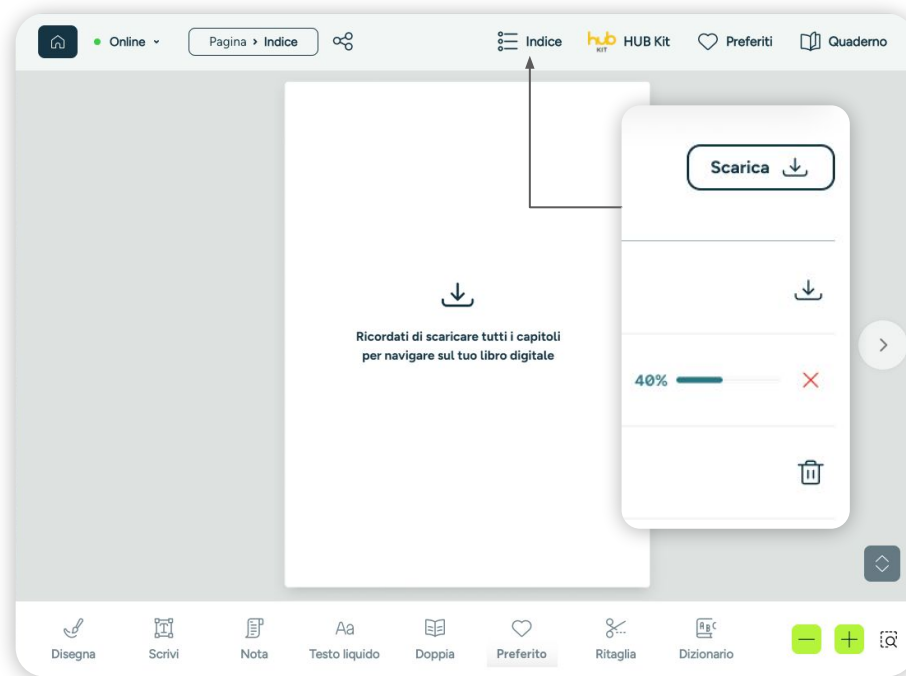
Online

Pagina > Indice

Indice

hub KIT HUB Kit

Preferiti

Quaderno

Scarica

Ricordati di scaricare tutti i capitoli per navigare sul tuo libro digitale

40%

Disegna

Scrivi

Nota

Aa Testo liquido

Doppia

Preferito

Ritaglia

Dizionario